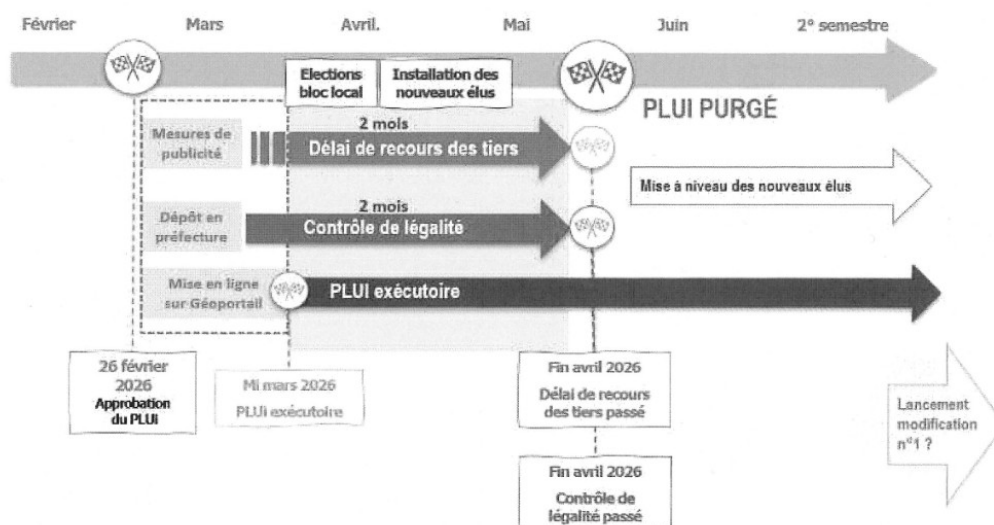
Février

Mars

Avril.

Mai

Juin

2e semestre

Elections bloc local

Installation des nouveaux élus

PLUI PURGÉ

Mesures de publicité

2 mois

Délai de recours des tiers

Mise à niveau des nouveaux élus

Dépôt en préfecture

2 mois

Contrôle de légalité

Mise en ligne sur Géoportail

PLUI exécutoire

26 février 2026
Approbation du PLUi

Mi mars 2026
PLUi exécutoire

Fin avril 2026
Délai de recours des tiers passé

Fin avril 2026
Contrôle de légalité passé

Lancement modification n°1 ?